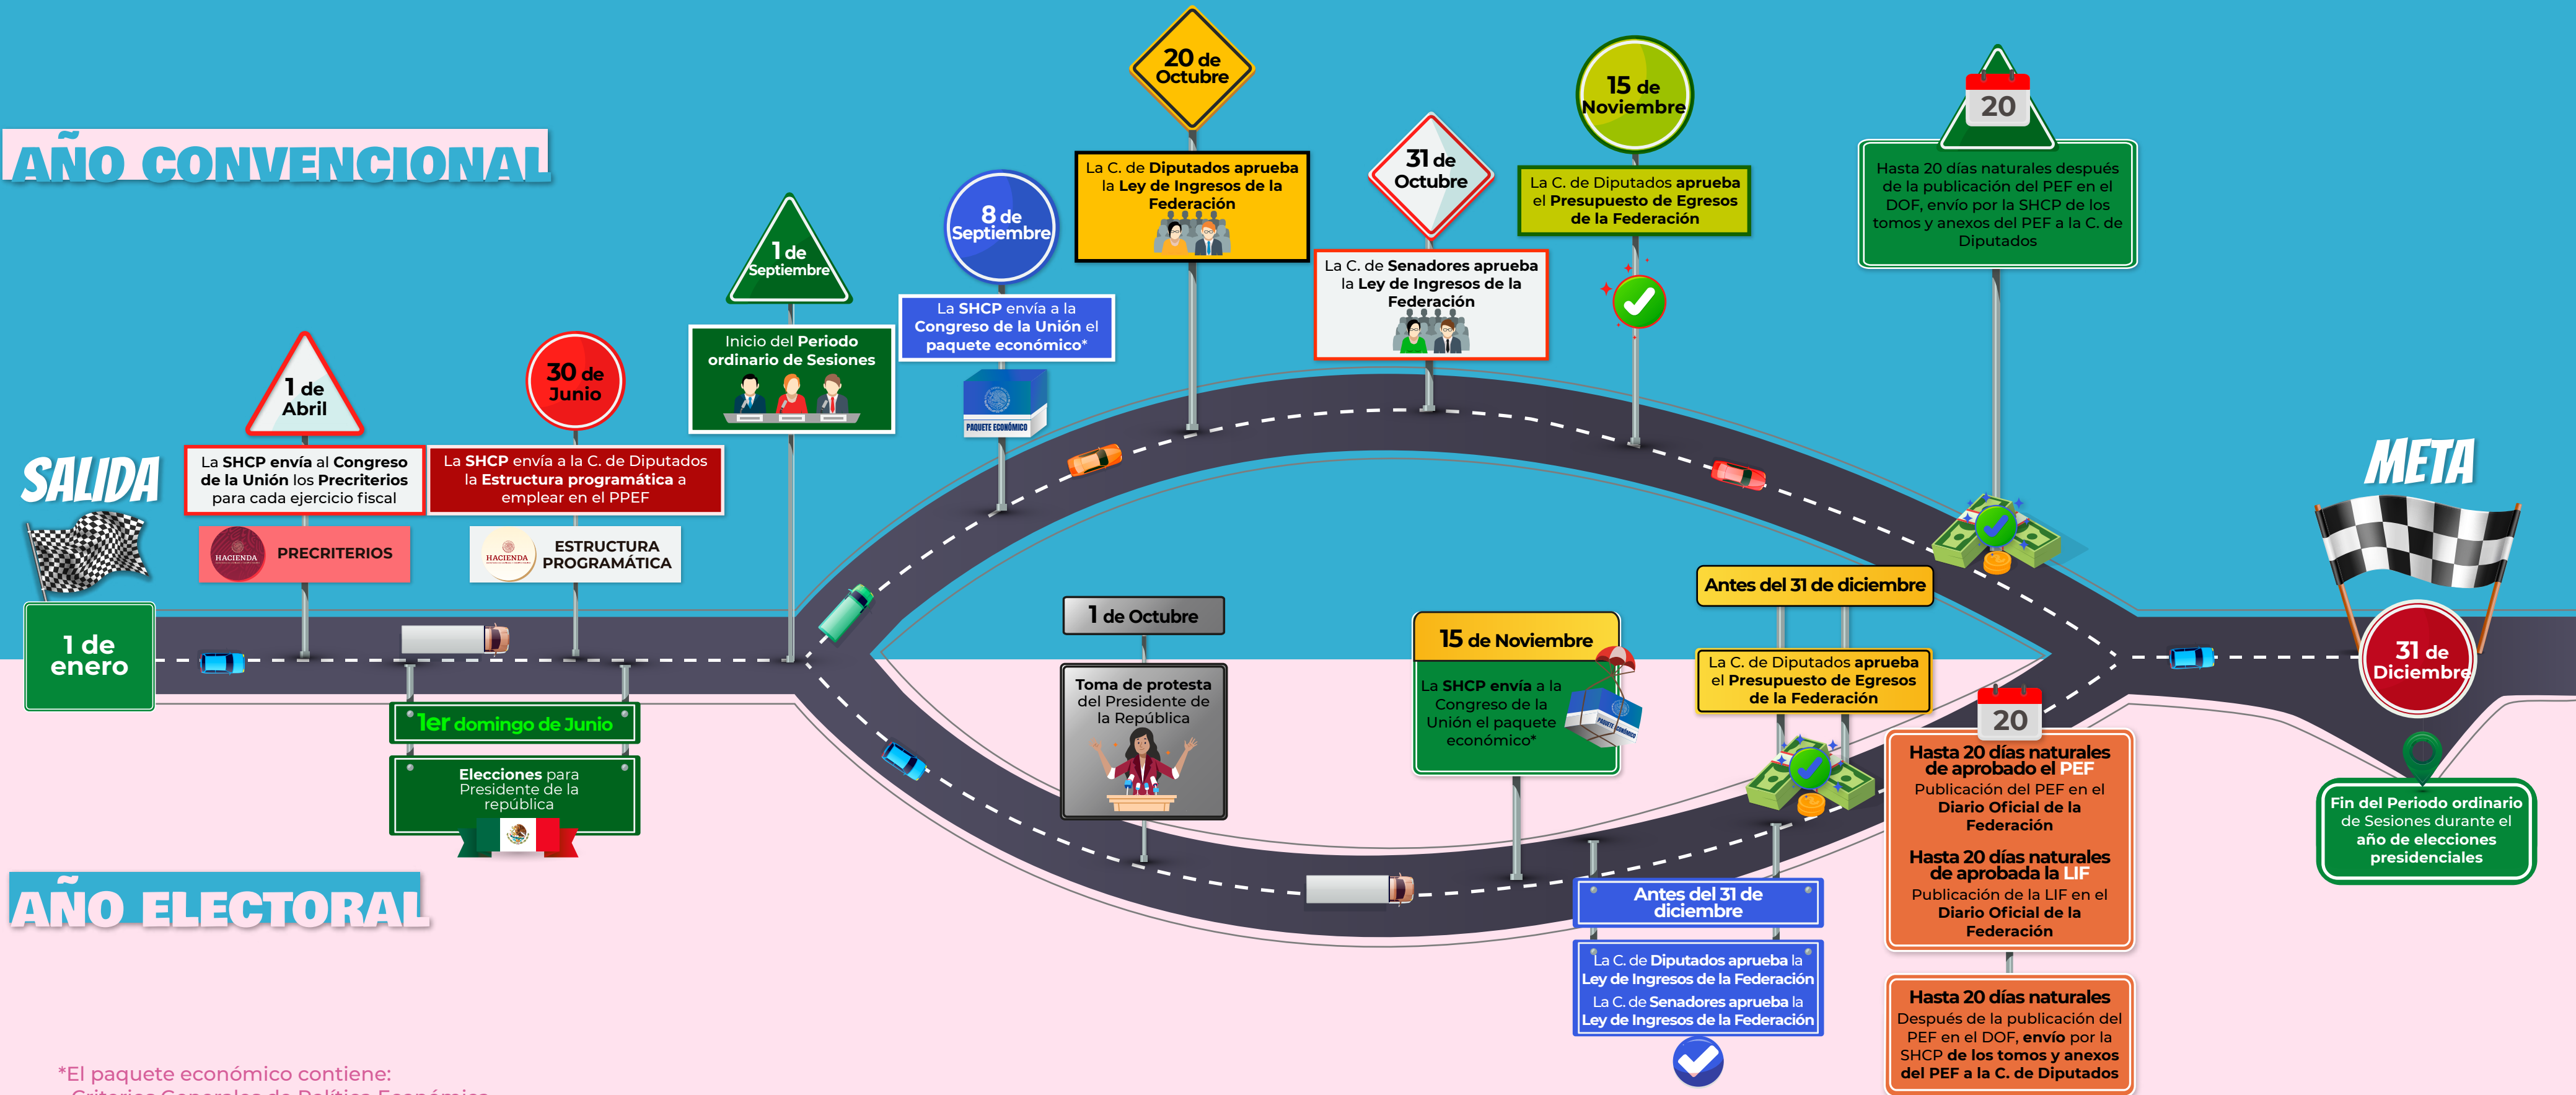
AÑO CONVENCIONAL

SALIDA

1 de enero

1 de Abril

La SHCP envía al Congreso de la Unión los Precriterios para cada ejercicio fiscal

HACIENDA PRECRITERIOS

30 de Junio

La SHCP envía a la C. de Diputados la Estructura programática a emplear en el PPEF

HACIENDA ESTRUCTURA PROGRAMÁTICA

1 de Septiembre

Inicio del Periodo ordinario de Sesiones

8 de Septiembre

La SHCP envía a la Congreso de la Unión el paquete económico*

PAQUETE ECONÓMICO

20 de Octubre

La C. de Diputados aprueba la Ley de Ingresos de la Federación

31 de Octubre

La C. de Senadores aprueba la Ley de Ingresos de la Federación

15 de Noviembre

La C. de Diputados aprueba el Presupuesto de Egresos de la Federación

20

Hasta 20 días naturales después de la publicación del PEF en el DOF, envío por la SHCP de los tomos y anexos del PEF a la C. de Diputados

META

31 de Diciembre

Fin del Periodo ordinario de Sesiones durante el año de elecciones presidenciales

1er domingo de Junio

Elecciones para Presidente de la república

1 de Octubre

Toma de protesta del Presidente de la República

15 de Noviembre

La SHCP envía a la Congreso de la Unión el paquete económico*

Antes del 31 de diciembre

La C. de Diputados aprueba el Presupuesto de Egresos de la Federación

20

Hasta 20 días naturales de aprobado el PEF
Publicación del PEF en el Diario Oficial de la Federación

Hasta 20 días naturales de aprobada la LIF
Publicación de la LIF en el Diario Oficial de la Federación

Hasta 20 días naturales
Después de la publicación del PEF en el DOF, envío por la SHCP de los tomos y anexos del PEF a la C. de Diputados

Antes del 31 de diciembre

La C. de Diputados aprueba la Ley de Ingresos de la Federación
La C. de Senadores aprueba la Ley de Ingresos de la Federación

AÑO ELECTORAL

*El paquete económico contiene:
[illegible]